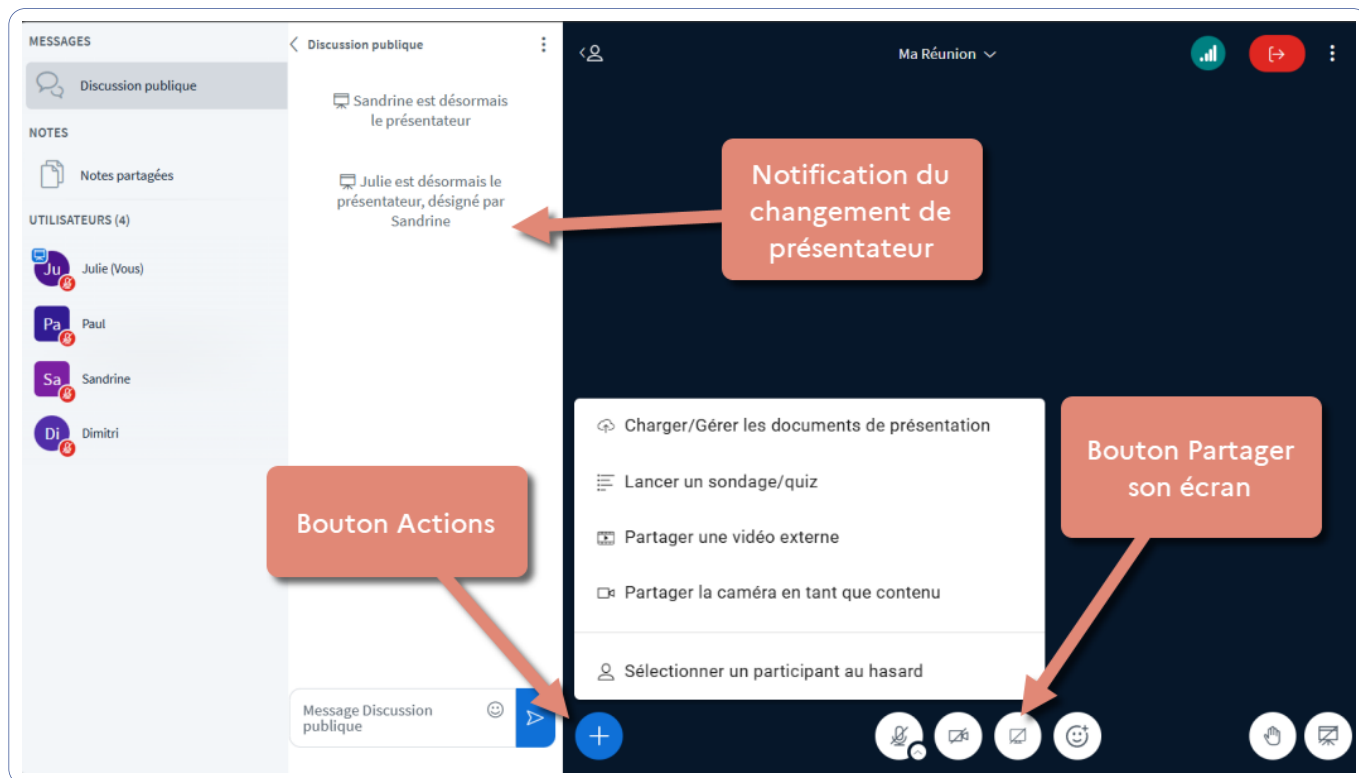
MESSAGES

Discussion publique

NOTES

Notes partagées

UTILISATEURS (4)

Ju Julie (Vous)

Pa Paul

Sa Sandrine

Di Dimitri

Discussion publique

Sandrine est désormais le présentateur

Julie est désormais le présentateur, désigné par Sandrine

Message Discussion publique

Ma Réunion

Notification du changement de présentateur

Charger/Gérer les documents de présentation

Lancer un sondage/quiz

Partager une vidéo externe

Partager la caméra en tant que contenu

Sélectionner un participant au hasard

Bouton Partager son écran

Bouton Actions